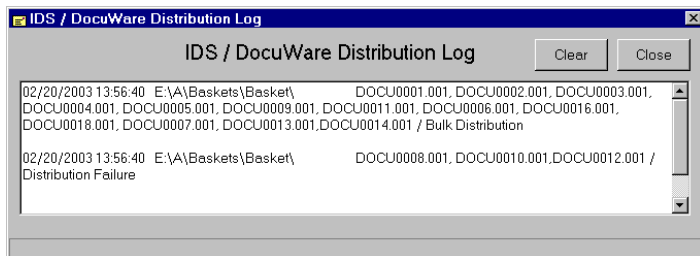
IDS / DocuWare Distribution Log

IDS / DocuWare Distribution Log

Clear

Close

02/20/2003 13:56:40 E:\A\Baskets\Basket\ DOCU0001.001, DOCU0002.001, DOCU0003.001, DOCU0004.001, DOCU0005.001, DOCU0009.001, DOCU0011.001, DOCU0006.001, DOCU0016.001, DOCU0018.001, DOCU0007.001, DOCU0013.001,DOCU0014.001 / Bulk Distribution

02/20/2003 13:56:40 E:\A\Baskets\Basket\ DOCU0008.001, DOCU0010.001,DOCU0012.001 / Distribution Failure